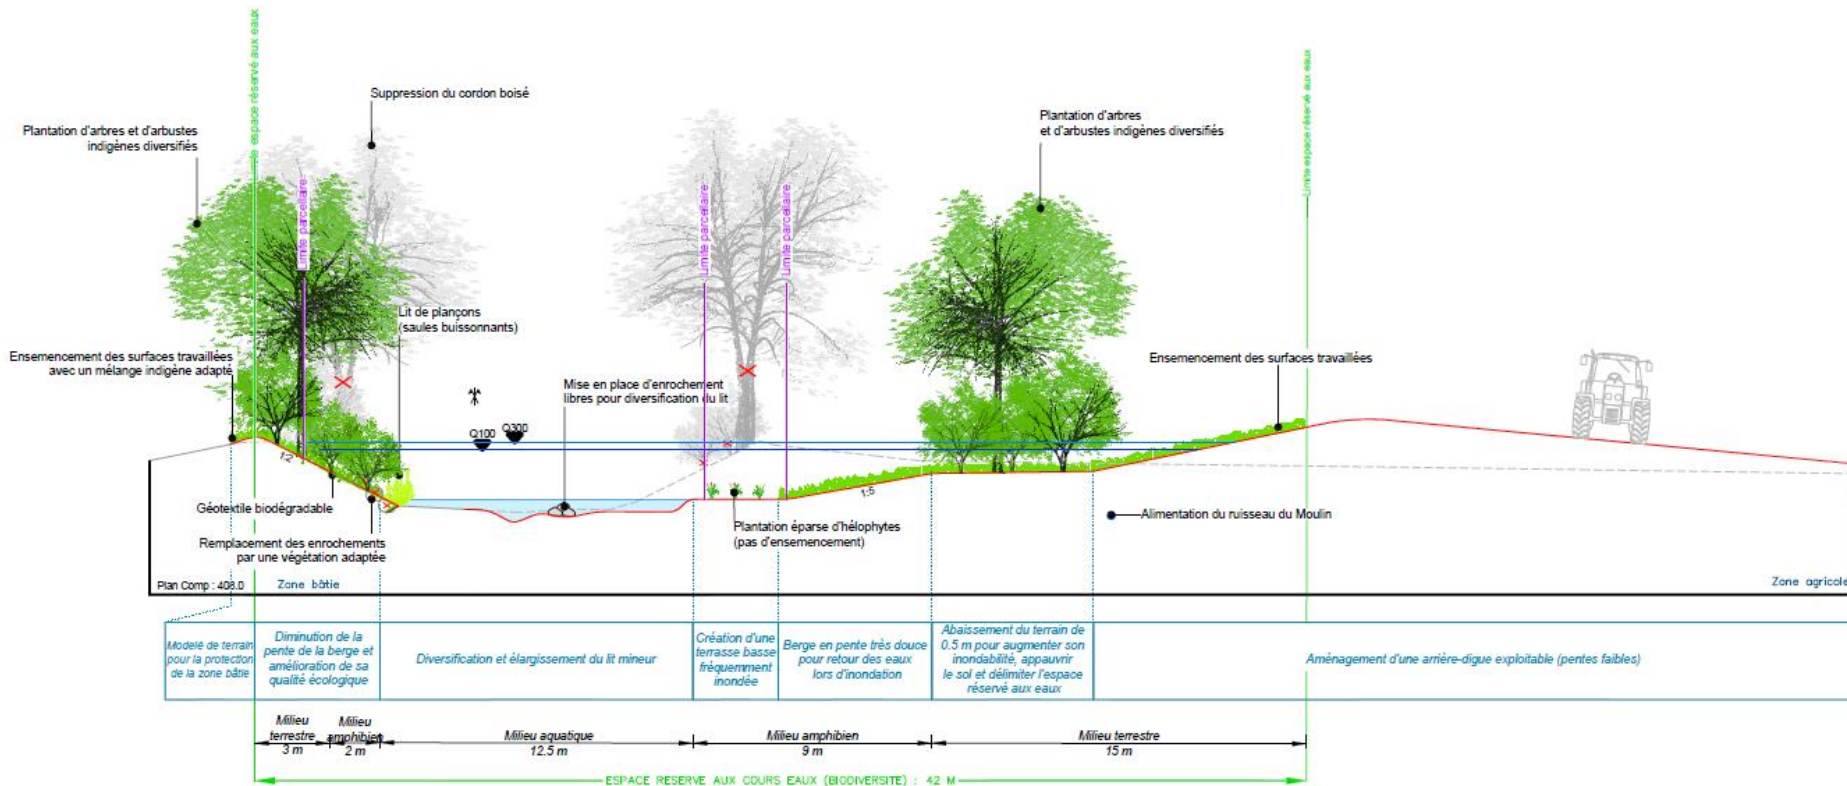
Limite espace réservé aux eaux

Suppression du cordon boisé

Plantation d'arbres et d'arbustes indigènes diversifiés

Limite parcellaire

Plantation d'arbres et d'arbustes indigènes diversifiés

Limite espace réservé aux eaux

Limite parcellaire

Limite parcellaire

Lit de plançons (saules buissonnants)

Ensemencement des surfaces travaillées avec un mélange indigène adapté

Ensemencement des surfaces travaillées

Mise en place d'enrochement libres pour diversification du lit

Q100

Q300

1:2

1:5

Géotextile biodégradable

Remplacement des enrochements par une végétation adaptée

Plantation éparse d'hélophytes (pas d'ensemencement)

Alimentation du ruisseau du Moulin

Plan Comp : 408.0

Zone bâtie

Zone agricole

| Modelé de terrain pour la protection de la zone bâtie | Diminution de la pente de la berge et amélioration de sa qualité écologique | Diversification et élargissement du lit mineur | Création d'une terrasse basse fréquemment inondée | Berge en pente très douce pour retour des eaux lors d'inondation | Abaissement du terrain de 0.5 m pour augmenter son inondabilité, appauvrir le sol et délimiter l'espace réservé aux eaux | Aménagement d'une arrière-digue exploitable (pentes faibles) |
|---|---|---|---|---|---|---|

Milieu terrestre 3 m

Milieu amphibien 2 m

Milieu aquatique 12.5 m

Milieu amphibien 9 m

Milieu terrestre 15 m

ESPACE RESERVE AUX COURS EAUX (BIODIVERSITE) : 42 M